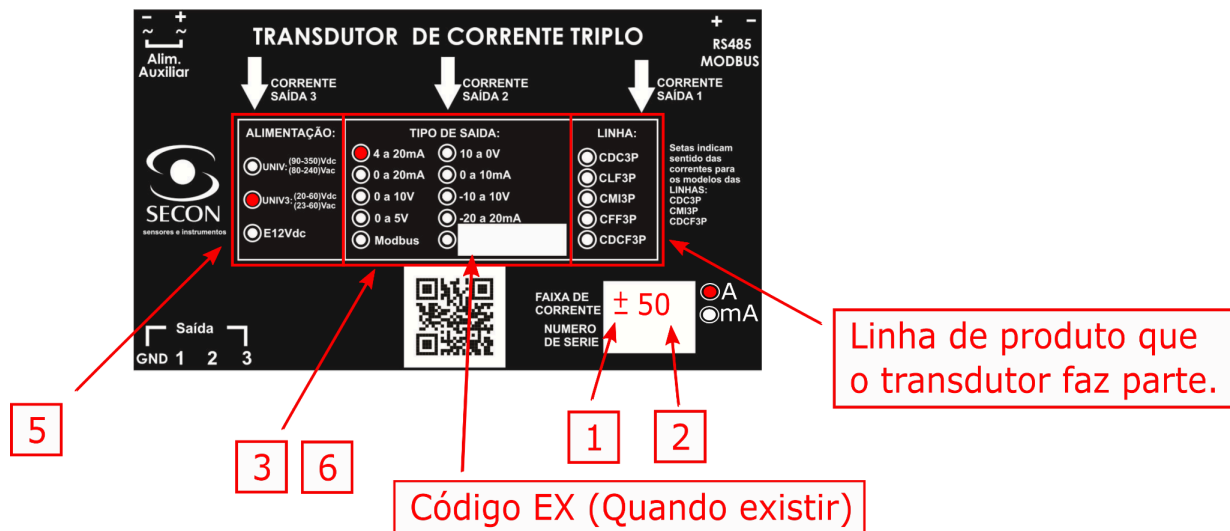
– +
~ ~
Alim.
Auxiliar

TRANSDUTOR DE CORRENTE TRIPLO

+ –
RS485
MODBUS

CORRENTE SAÍDA 3

CORRENTE SAÍDA 2

CORRENTE SAÍDA 1

SECON
sensores e instrumentos

ALIMENTAÇÃO:
UNIV: (90-350)Vdc (80-240)Vac
UNIV3: (20-60)Vdc (23-60)Vac
E12Vdc

TIPO DE SAIDA:
4 a 20mA
0 a 20mA
0 a 10V
0 a 5V
Modbus
10 a 0V
0 a 10mA
-10 a 10V
-20 a 20mA

LINHA:
CDC3P
CLF3P
CMI3P
CFF3P
CDCF3P

Setas indicam sentido das correntes para os modelos das LINHAS: CDC3P CMI3P CDCF3P

FAIXA DE CORRENTE
NUMERO DE SERIE
± 50
A
mA

Saída
GND 1 2 3

Linha de produto que o transdutor faz parte.

5

3

6

1

2

Código EX (Quando existir)